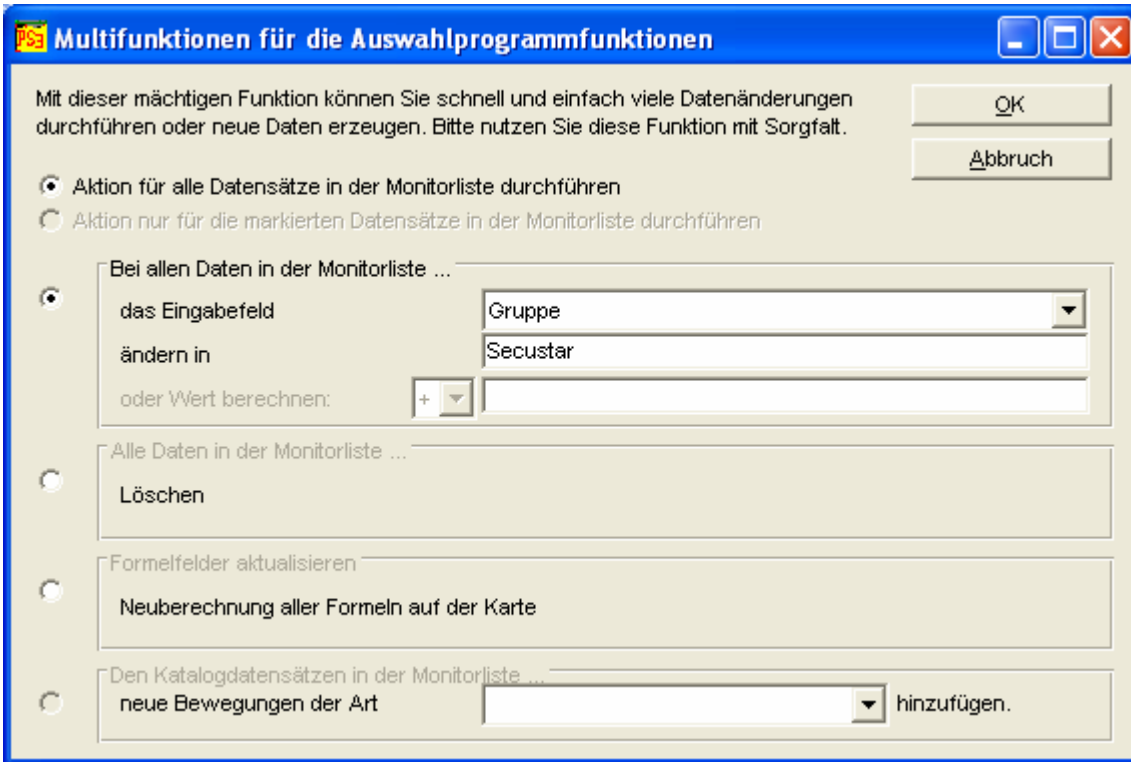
PSE Multifunktionen für die Auswahlprogrammfunktionen

Mit dieser mächtigen Funktion können Sie schnell und einfach viele Datenänderungen durchführen oder neue Daten erzeugen. Bitte nutzen Sie diese Funktion mit Sorgfalt.

OK

Abbruch

Aktion für alle Datensätze in der Monitorliste durchführen

Aktion nur für die markierten Datensätze in der Monitorliste durchführen

Bei allen Daten in der Monitorliste ...

das Eingabefeld | Gruppe

ändern in | Secustar

oder Wert berechnen: | +

Alle Daten in der Monitorliste ...

Löschen

Formelfelder aktualisieren

Neuberechnung aller Formeln auf der Karte

Den Katalogdatensätzen in der Monitorliste ...

neue Bewegungen der Art | hinzufügen.